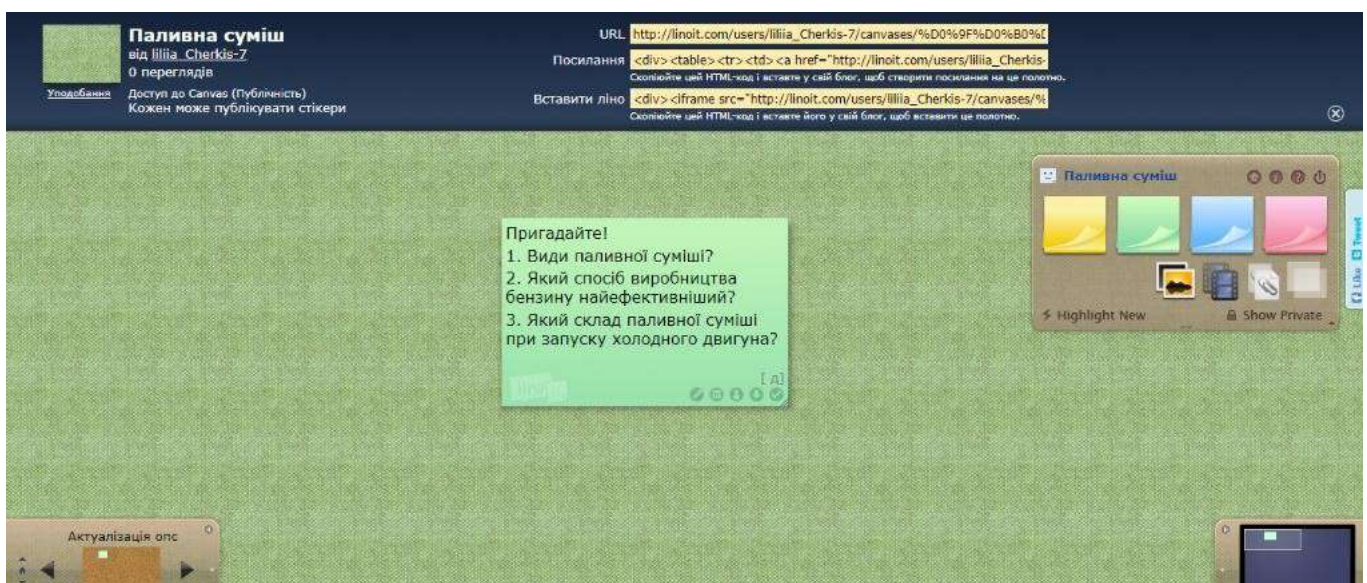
Паливна суміш
від liliia_Cherkis-7
0 переглядів
Уподобання
Доступ до Canvas (Публічність)
Кожен може публікувати стікери

URL http://linoit.com/users/liliia_Cherkis-7/canvases/%D0%9F%D0%B0%D

Посилання <div><table><tr><td><a href="http://linoit.com/users/liliia_Cherkis-
Скопіюйте цей HTML-код і вставте у свій блог, щоб створити посилання на це полотно.

Вставити ліно <div><iframe src="http://linoit.com/users/liliia_Cherkis-7/canvases/%
Скопіюйте цей HTML-код і вставте його у свій блог, щоб вставити це полотно.

Пригадайте!
1. Види паливної суміші?
2. Який спосіб виробництва бензину найефективніший?
3. Який склад паливної суміші при запуску холодного двигуна?

Паливна суміш

Highlight New
Show Private

Tweet
Like

Актуалізація опс